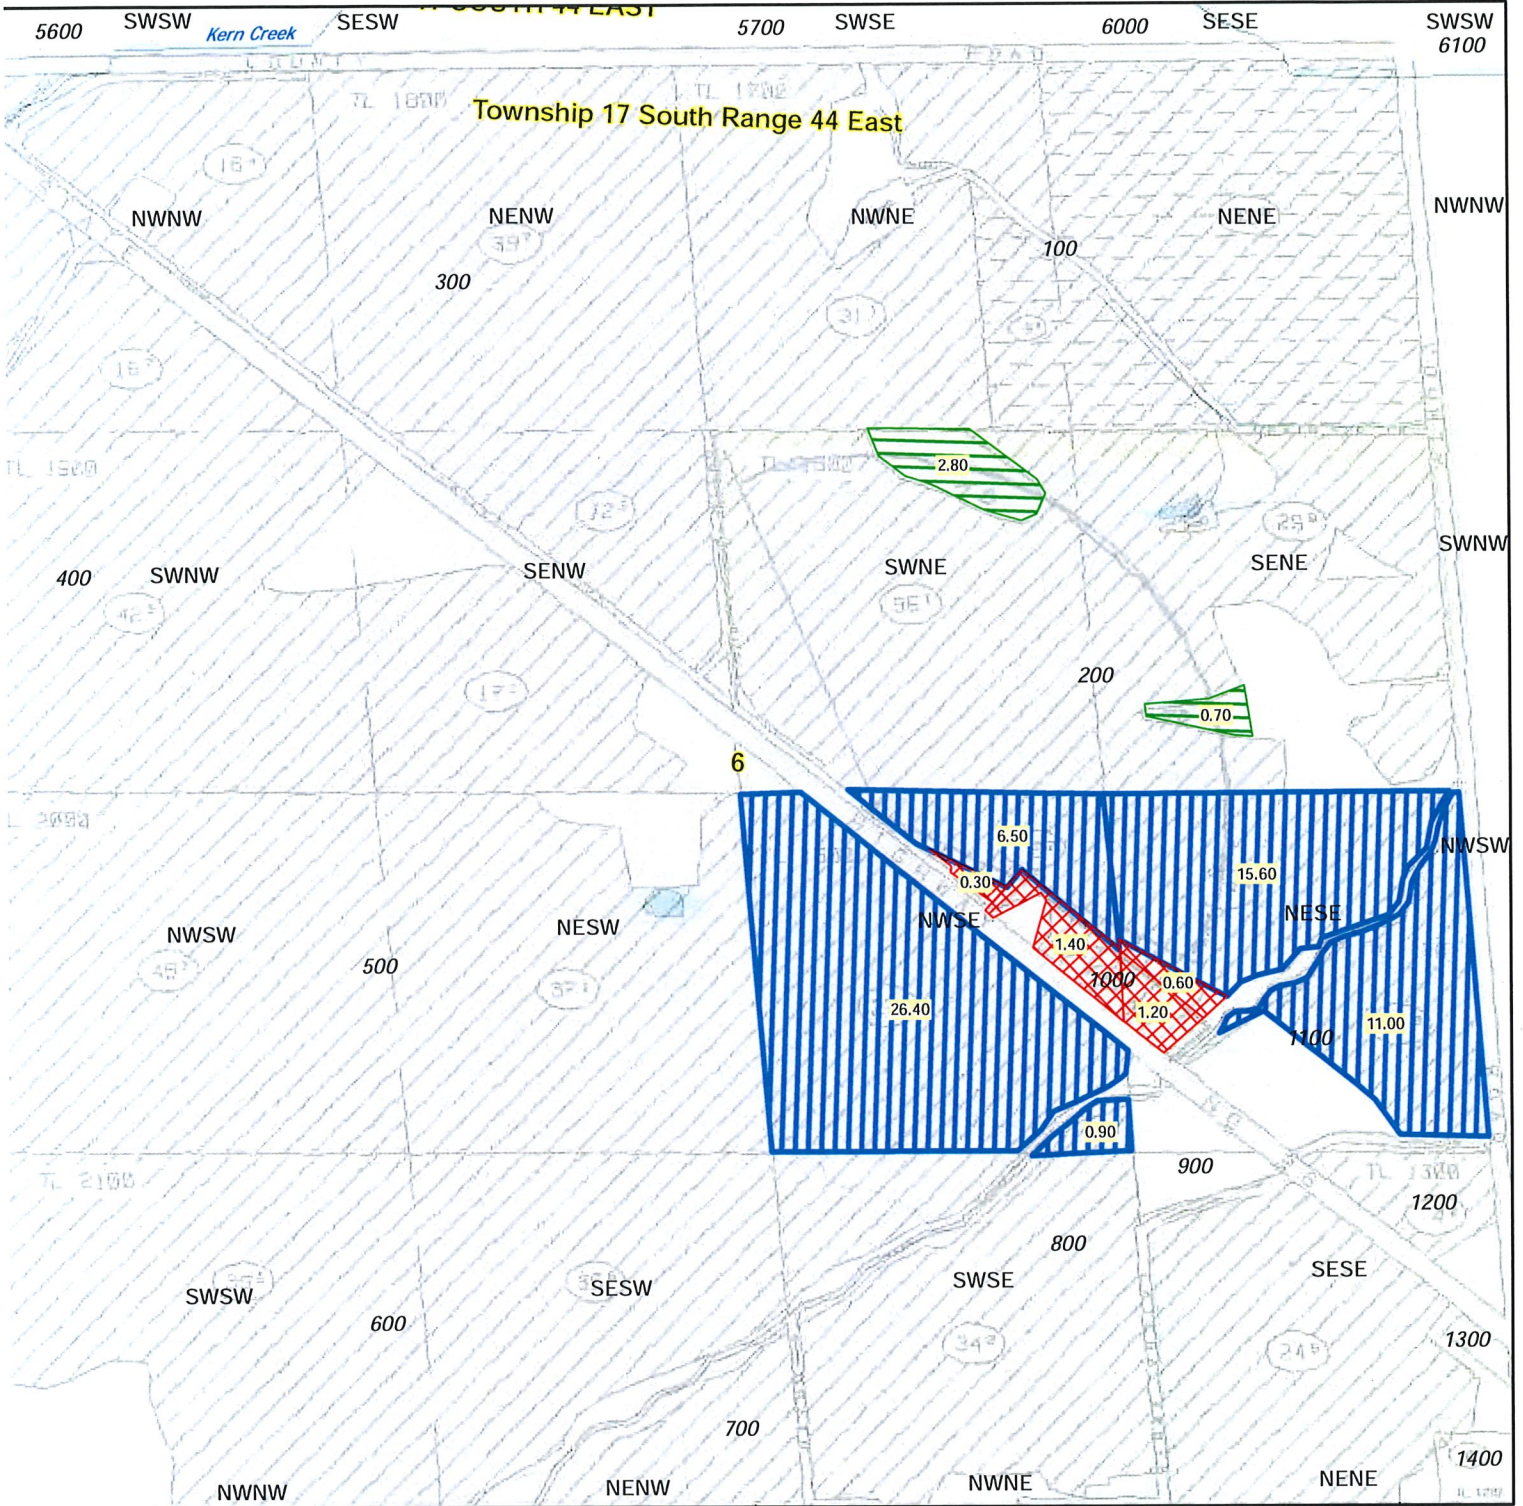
5600 SWSW Kern Creek SESW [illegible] 5700 SWSE 6000 SESE SWSW 6100

Township 17 South Range 44 East

TL 1800

TL 1700

NWNW NENW NWNE NENE NWNW

100

300

2.80

400 SWNW SENW SWNE SENE SWNW

200

0.70

6

6.50

0.30

15.60

NWSW

NWSW NESW NWSE NESE

1.40

500

1000

0.60

1.20

26.40

1100

11.00

0.90

900

1200

800

SWSW SESW SWSE SESE

600

1300

700

1400

NWNW NENW NWNE NENE